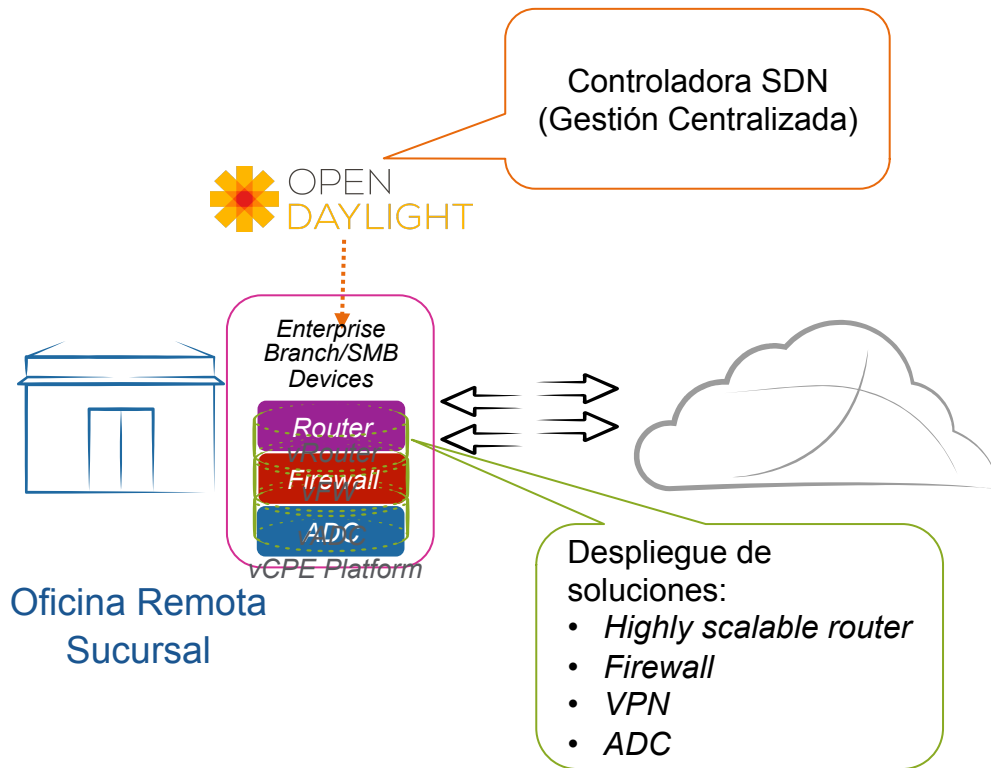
Controladora SDN
(Gestión Centralizada)

OPEN DAYLIGHT

Enterprise Branch/SMB Devices

Router
vRouter
Firewall
vFW
ADC
vADC
vCPE Platform

Oficina Remota
Sucursal

Despliegue de soluciones:
• Highly scalable router
• Firewall
• VPN
• ADC